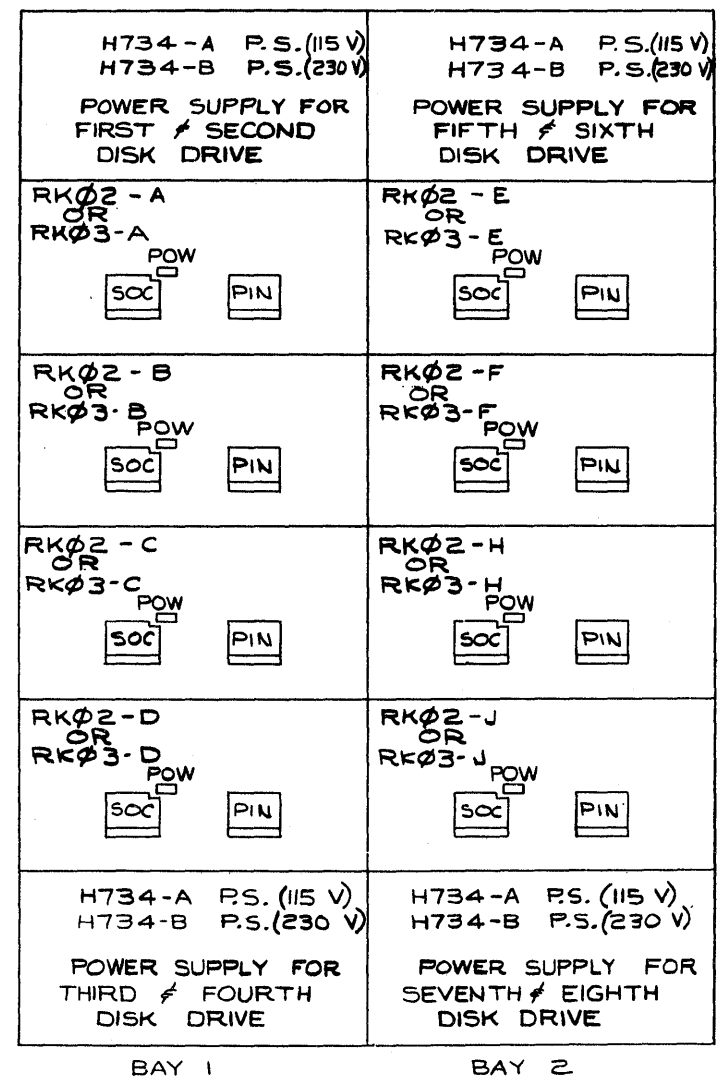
| H734-A P.S. (115 V) H734-B P.S. (230 V) POWER SUPPLY FOR FIRST ≠ SECOND DISK DRIVE | H734-A P.S. (115 V) H734-B P.S. (230 V) POWER SUPPLY FOR FIFTH ≠ SIXTH DISK DRIVE |
|---|---|
| RKØ2-A OR RKØ3-A POW SOC PIN | RKØ2-E OR RKØ3-E POW SOC PIN |
| RKØ2-B OR RKØ3-B POW SOC PIN | RKØ2-F OR RKØ3-F POW SOC PIN |
| RKØ2-C OR RKØ3-C POW SOC PIN | RKØ2-H OR RKØ3-H POW SOC PIN |
| RKØ2-D OR RKØ3-D POW SOC PIN | RKØ2-J OR RKØ3-J POW SOC PIN |
| H734-A P.S. (115 V) H734-B P.S. (230 V) POWER SUPPLY FOR THIRD ≠ FOURTH DISK DRIVE | H734-A P.S. (115 V) H734-B P.S. (230 V) POWER SUPPLY FOR SEVENTH ≠ EIGHTH DISK DRIVE |

BAY 1 BAY 2